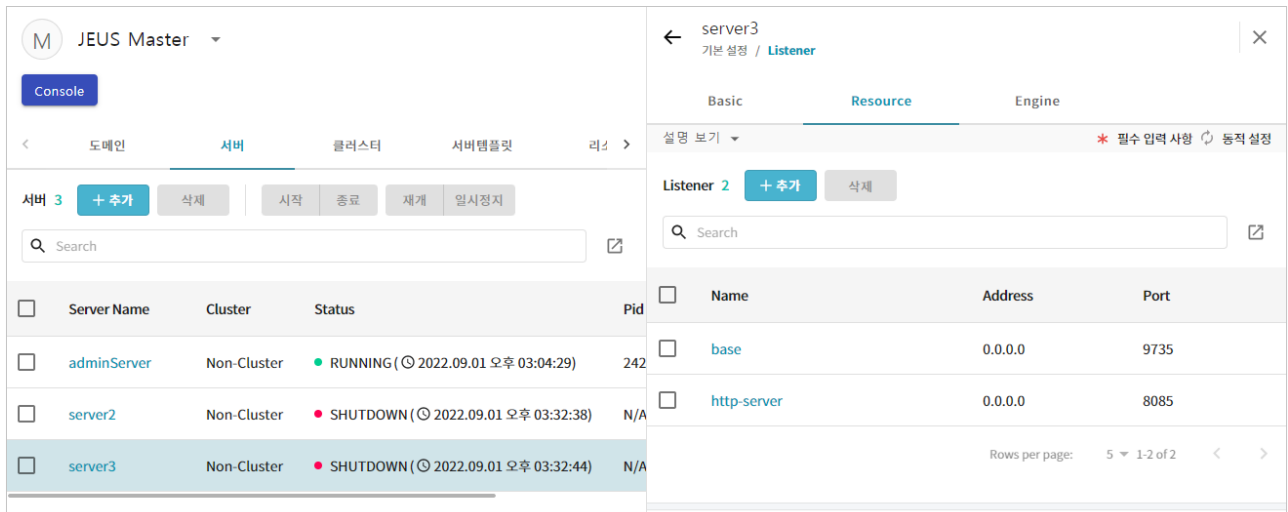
M JEUS Master

Console

도메인 서버 클러스터 서버템플릿 리소

서버 3 + 추가 삭제 시작 종료 재개 일시정지

Search

| Server Name | Cluster | Status | Pid |
|---|---|---|---|
| adminServer | Non-Cluster | RUNNING ( 2022.09.01 오후 03:04:29) | 242 |
| server2 | Non-Cluster | SHUTDOWN ( 2022.09.01 오후 03:32:38) | N/A |
| server3 | Non-Cluster | SHUTDOWN ( 2022.09.01 오후 03:32:44) | N/A |

server3
기본 설정 / Listener

Basic Resource Engine

설명 보기 * 필수 입력 사항 동적 설정

Listener 2 + 추가 삭제

Search

| Name | Address | Port |
|---|---|---|
| base | 0.0.0.0 | 9735 |
| http-server | 0.0.0.0 | 8085 |

Rows per page: 5 1-2 of 2